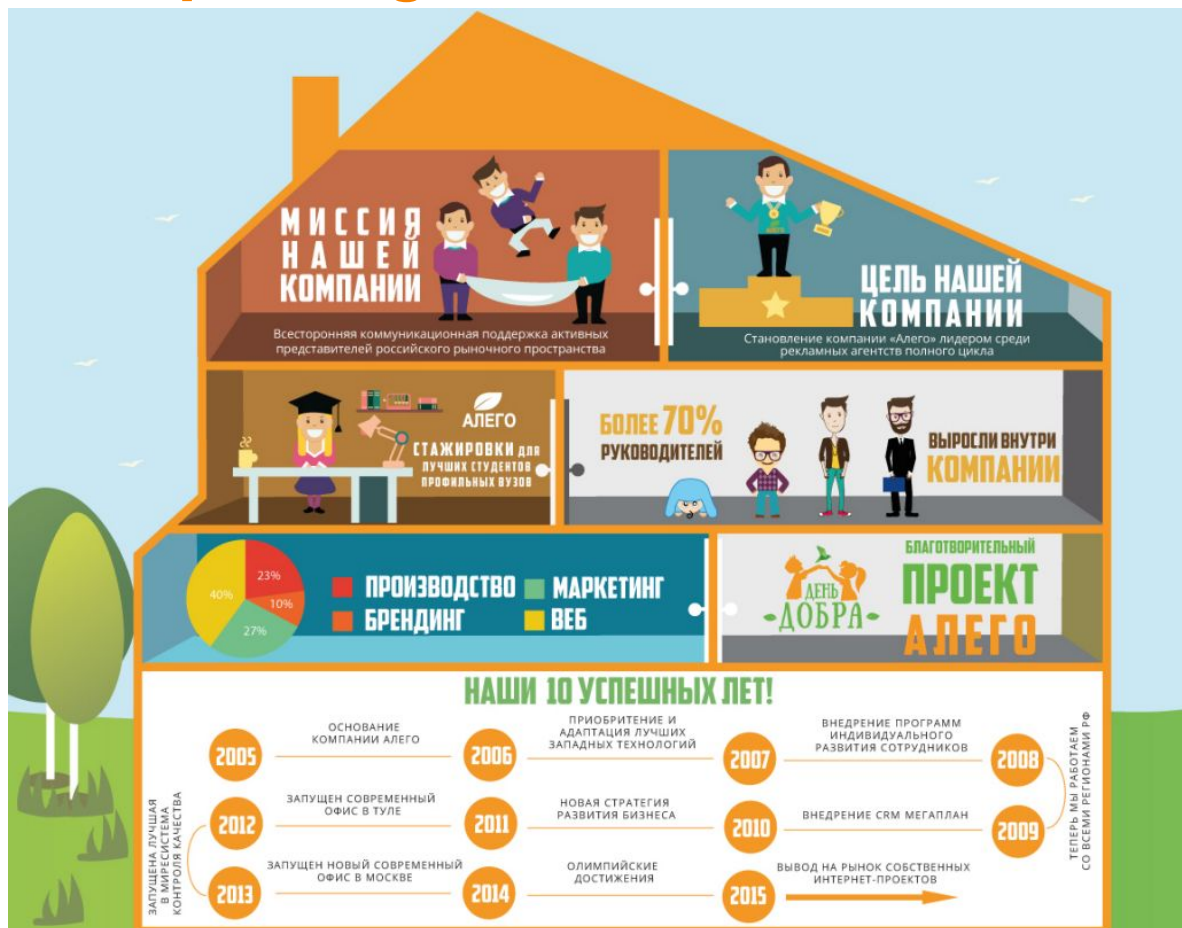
МИССИЯ НАШЕЙ КОМПАНИИ

Всесторонняя коммуникационная поддержка активных представителей российского рыночного пространства

ЦЕЛЬ НАШЕЙ КОМПАНИИ

Становление компании «Алего» лидером среди рекламных агентств полного цикла

АЛЕГО

СТАЖИРОВКИ для лучших студентов профильных вузов

БОЛЕЕ 70% РУКОВОДИТЕЛЕЙ

ВЫРОСЛИ ВНУТРИ КОМПАНИИ

23%
10%
27%
40%

ПРОИЗВОДСТВО
МАРКЕТИНГ
БРЕНДИНГ
ВЕБ

ДЕНЬ ДОБРА

БЛАГОТВОРИТЕЛЬНЫЙ ПРОЕКТ АЛЕГО

НАШИ 10 УСПЕШНЫХ ЛЕТ!

2005 ОСНОВАНИЕ КОМПАНИИ АЛЕГО

2006 ПРИОБРИТЕНИЕ И АДАПТАЦИЯ ЛУЧШИХ ЗАПАДНЫХ ТЕХНОЛОГИЙ

2007 ВНЕДРЕНИЕ ПРОГРАММ ИНДИВИДУАЛЬНОГО РАЗВИТИЯ СОТРУДНИКОВ

2008

ТЕПЕРЬ МЫ РАБОТАЕМ СО ВСЕМИ РЕГИОНАМИ РФ

2009

2010 ВНЕДРЕНИЕ CRM МЕГАПЛАН

2011 НОВАЯ СТРАТЕГИЯ РАЗВИТИЯ БИЗНЕСА

2012 ЗАПУЩЕН СОВРЕМЕННЫЙ ОФИС В ТУЛЕ

ЗАПУЩЕНА ЛУЧШАЯ В МИРЕ СИСТЕМА КОНТРОЛЯ КАЧЕСТВА

2013 ЗАПУЩЕН НОВЫЙ СОВРЕМЕННЫЙ ОФИС В МОСКВЕ

2014 ОЛИМПИЙСКИЕ ДОСТИЖЕНИЯ

2015 ВЫВОД НА РЫНОК СОБСТВЕННЫХ ИНТЕРНЕТ-ПРОЕКТОВ